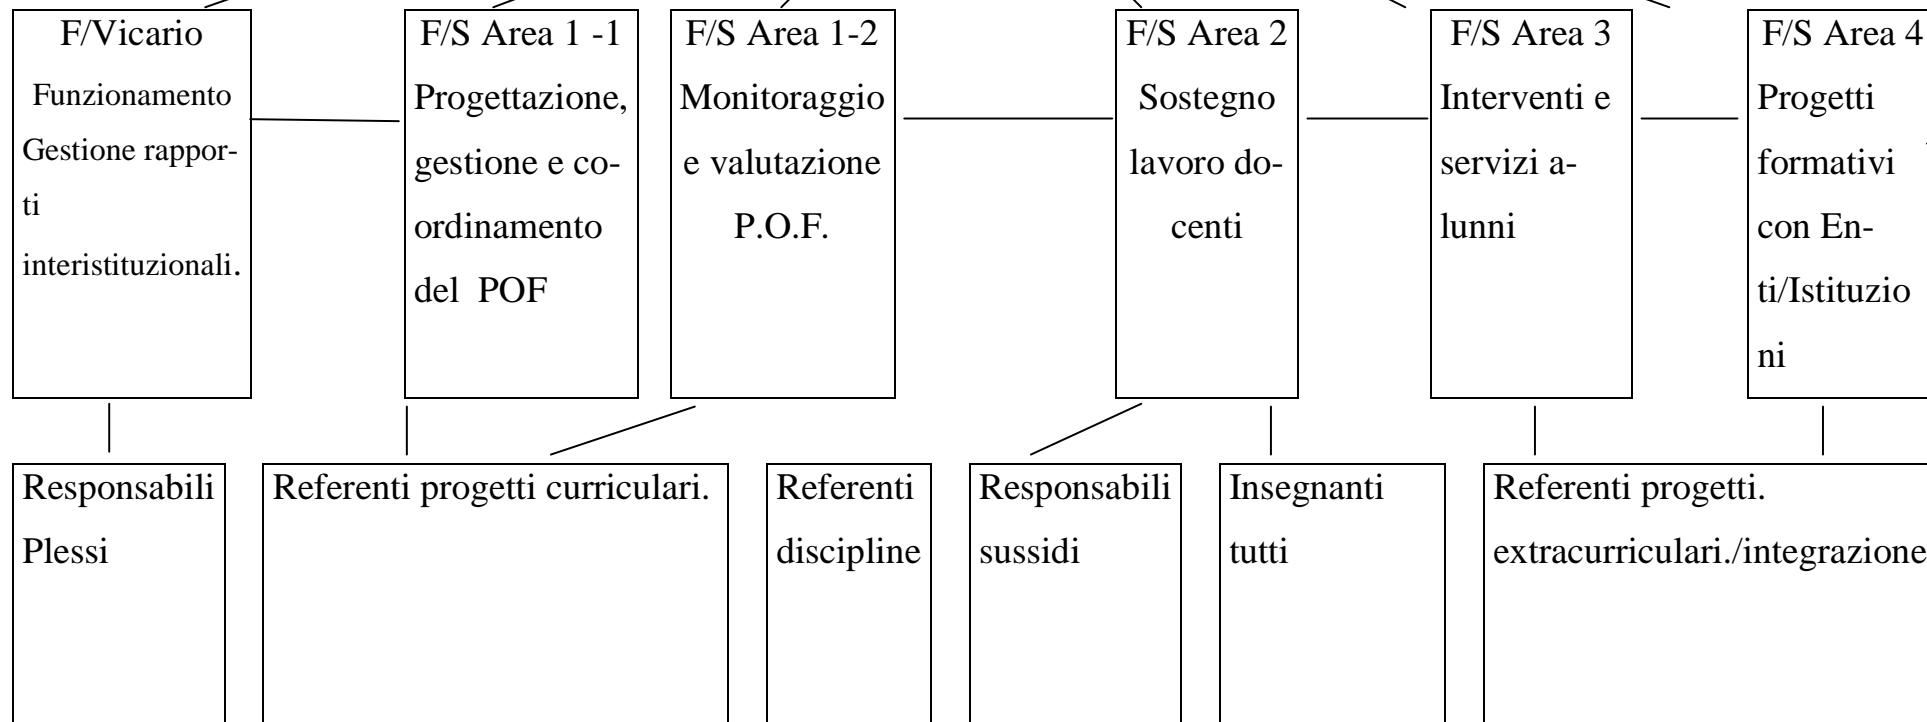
F/Vicario
Funzionamento
Gestione rapporti
interistituzionali.

F/S Area 1 -1
Progettazione, gestione e coordinamento del POF

F/S Area 1-2
Monitoraggio e valutazione P.O.F.

F/S Area 2
Sostegno lavoro docenti

F/S Area 3
Interventi e servizi alunni

F/S Area 4
Progetti formativi con Enti/Istituzioni

Responsabili Plessi

Referenti progetti curriculari.

Referenti discipline

Responsabili sussidi

Insegnanti tutti

Referenti progetti. extracurriculari./integrazione